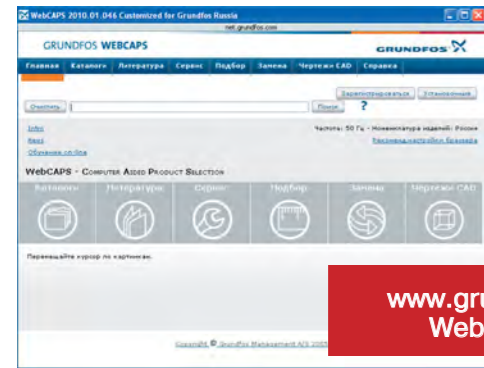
WebCAPS 2010.01.046 Customized for Grundfos Russia

net.grundfos.com

GRUNDFOS WEBCAPS

GRUNDFOS

Главная | Каталоги | Литература | Сервис | Подбор | Замена | Чертежи CAD | Справка

Зарегистрироваться | Установочный

Очистить | Поиск | ?

Infos

News

Обучение on-line

Частоты: 50 Гц - Номенклатура изделий: Россия

Рекомендуемые настройки браузера

WebCAPS - Computer Aided Product Selection

Каталоги | Литература | Сервис | Подбор | Замена | Чертежи CAD

Перемещайте курсор по картинкам.

Copyright © Grundfos Management A/S 2005

www.gru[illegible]

Web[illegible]